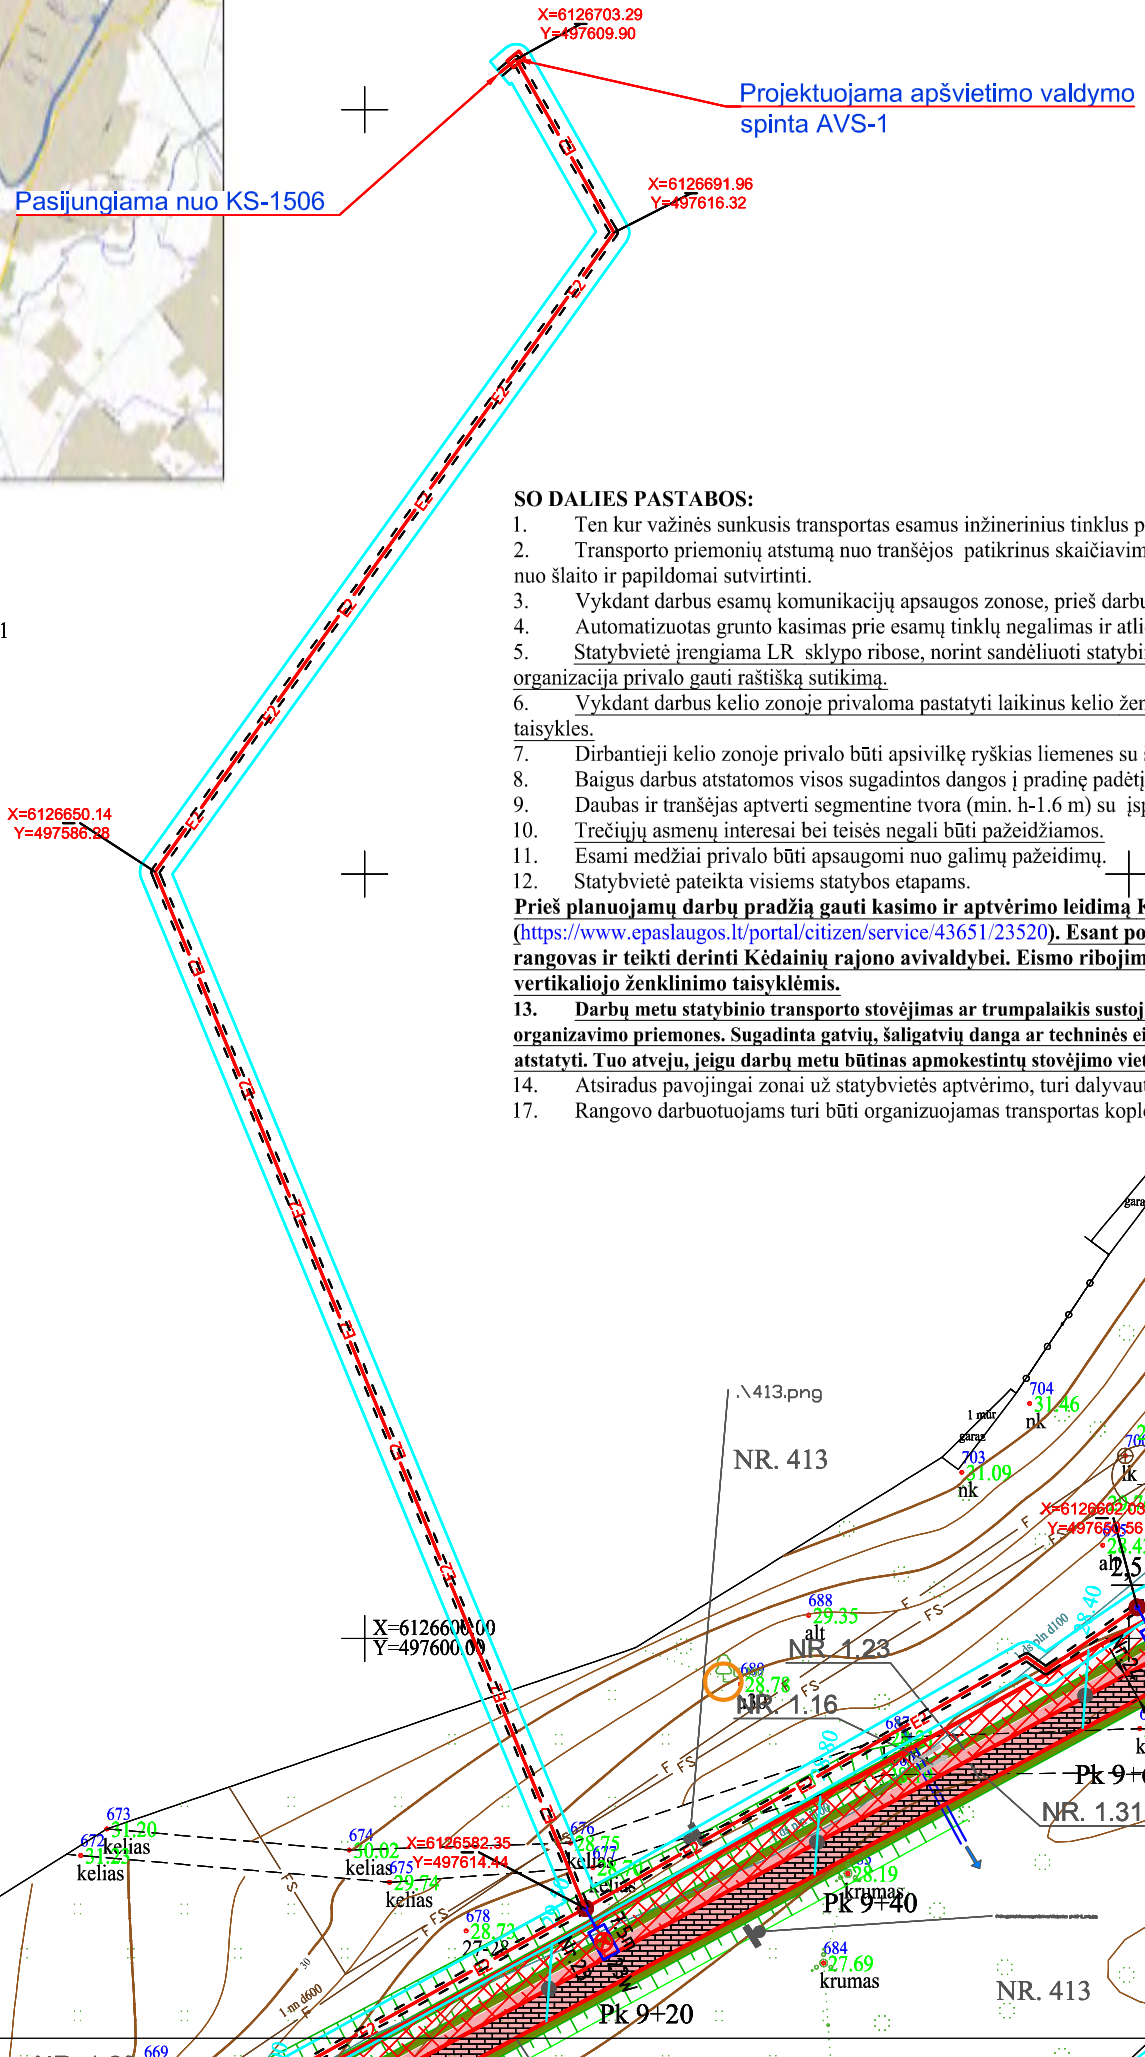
X=6126703.29
Y=497609.90

Projektuojama apšvietimo valdymo spinta AVS-1

Pasijungiama nuo KS-1506

X=6126691.96
Y=497616.32

E2

E2

E2

E2

E2

E2

E2

SO DALIES PASTABOS:
1. Ten kur važinės sunkusis transportas esamus inžinerinius tinklus p
2. Transporto priemonių atstumą nuo tranšėjos patikrinus skaičiavim nuo šlaito ir papildomai sutvirtinti.
3. Vykdant darbus esamų komunikacijų apsaugos zonose, prieš darbu
4. Automatizuotas grunto kasimas prie esamų tinklų negalimas ir atli
5. Statybvietė įrengiama LR sklypo ribose, norint sandėliuoti statybi organizacija privalo gauti raštišką sutikimą.
6. Vykdant darbus kelio zonoje privaloma pastatyti laikinus kelio žen taisykles.
7. Dirbantieji kelio zonoje privalo būti apsivilkę ryškias liemenes su
8. Baigus darbus atstatomos visos sugadintos dangos į pradinę padėtį
9. Daubas ir tranšėjas aptverti segmentine tvora (min. h-1.6 m) su įsp
10. Trečiųjų asmenų interesai bei teisės negali būti pažeidžiamos.
11. Esami medžiai privalo būti apsaugomi nuo galimų pažeidimų.
12. Statybvietė pateikta visiems statybos etapams.
Prieš planuojamų darbų pradžią gauti kasimo ir aptvėrimo leidimą K (https://www.epaslaugos.lt/portal/citizen/service/43651/23520). Esant po rangovas ir teikti derinti Kėdainių rajono avivaldybei. Eismo ribojim vertikaliojo ženklinimo taisyklėmis.
13. Darbų metu statybinio transporto stovėjimas ar trumpalaikis sustoj organizavimo priemones. Sugadinta gatvių, šaligatvių danga ar techninės ei atstatyti. Tuo atveju, jeigu darbų metu būtinas apmokestintų stovėjimo viet
14. Atsiradus pavojingai zonai už statybvietės aptvėrimo, turi dalyvaut
17. Rangovo darbuotuojams turi būti organizuojamas transportas kopl

1

X=6126650.14
Y=497586.28

E2

E3

E3

E3

E3

E3

E3

E3

E3

.\413.png

NR. 413

1 mūr garaž

garaž

704
31.46
nk

703
31.09
nk

X=6126602.03
Y=497660.56

alt

2,5

688
29.35
alt

NR. 1.23

689
28.78

NR. 1.16

X=6126600.00
Y=497600.00

673
31.20
672
31.27
kelias
kelias

674
30.02
kelias
675
29.74
kelias

X=6126582.35
Y=497614.44

676
28.75
kelias

678
28.73

27-28

685
28.19
krumas

Pk 9+40

684
27.69
krumas

Pk 9+20

Pk 9+

NR. 1.31

NR. 413

669

1 nm d600

30

FS

F FS

F

FS

E3

E2

E2

40

E3

E2

E3

garaž